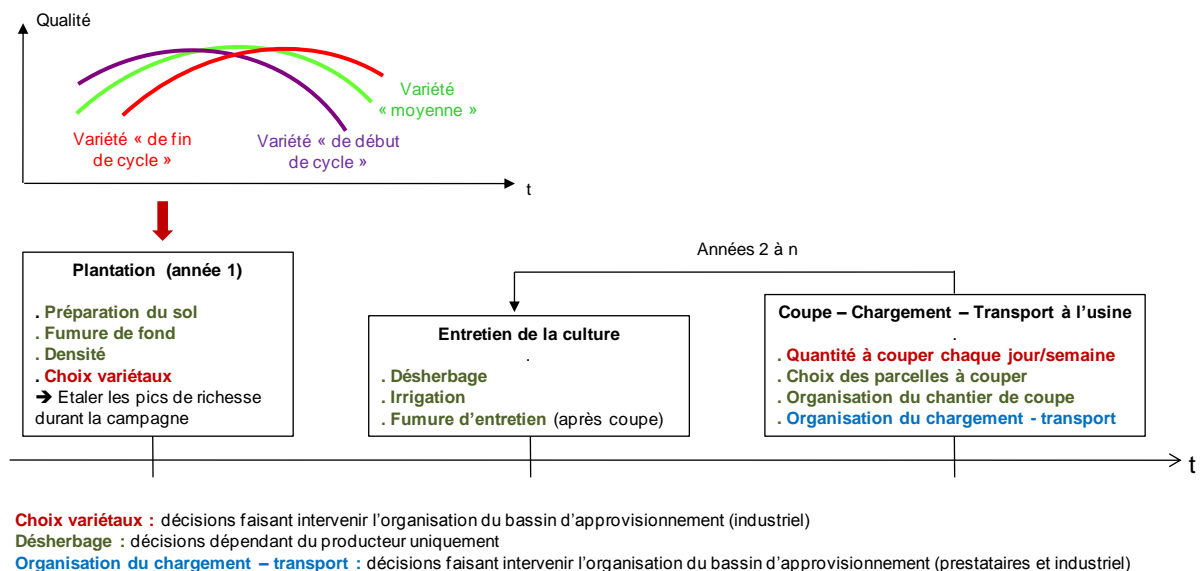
Qualité

Variété « moyenne »

Variété « de fin de cycle »

Variété « de début de cycle »

t

Années 2 à n

Plantation (année 1)

. Préparation du sol
. Fumure de fond
. Densité
. Choix variétaux
➔ Etaler les pics de richesse durant la campagne

Entretien de la culture
.
. Désherbage
. Irrigation
. Fumure d'entretien (après coupe)

Coupe – Chargement – Transport à l'usine
.
. Quantité à couper chaque jour/semaine
. Choix des parcelles à couper
. Organisation du chantier de coupe
. Organisation du chargement - transport

t

Choix variétaux : décisions faisant intervenir l'organisation du bassin d'approvisionnement (industriel)
Désherbage : décisions dépendant du producteur uniquement
Organisation du chargement – transport : décisions faisant intervenir l'organisation du bassin d'approvisionnement (prestataires et industriel)